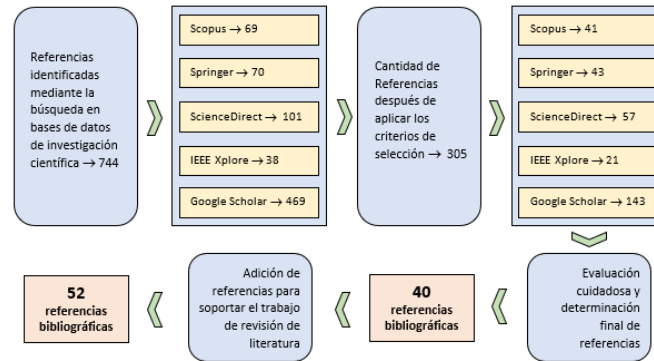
Referencias identificadas mediante la búsqueda en bases de datos de investigación científica → 744

Scopus → 69

Springer → 70

ScienceDirect → 101

IEEE Xplore → 38

Google Scholar → 469

Cantidad de Referencias después de aplicar los criterios de selección → 305

Scopus → 41

Springer → 43

ScienceDirect → 57

IEEE Xplore → 21

Google Scholar → 143

Evaluación cuidadosa y determinación final de referencias

40 referencias bibliográficas

Adición de referencias para soportar el trabajo de revisión de literatura

52 referencias bibliográficas